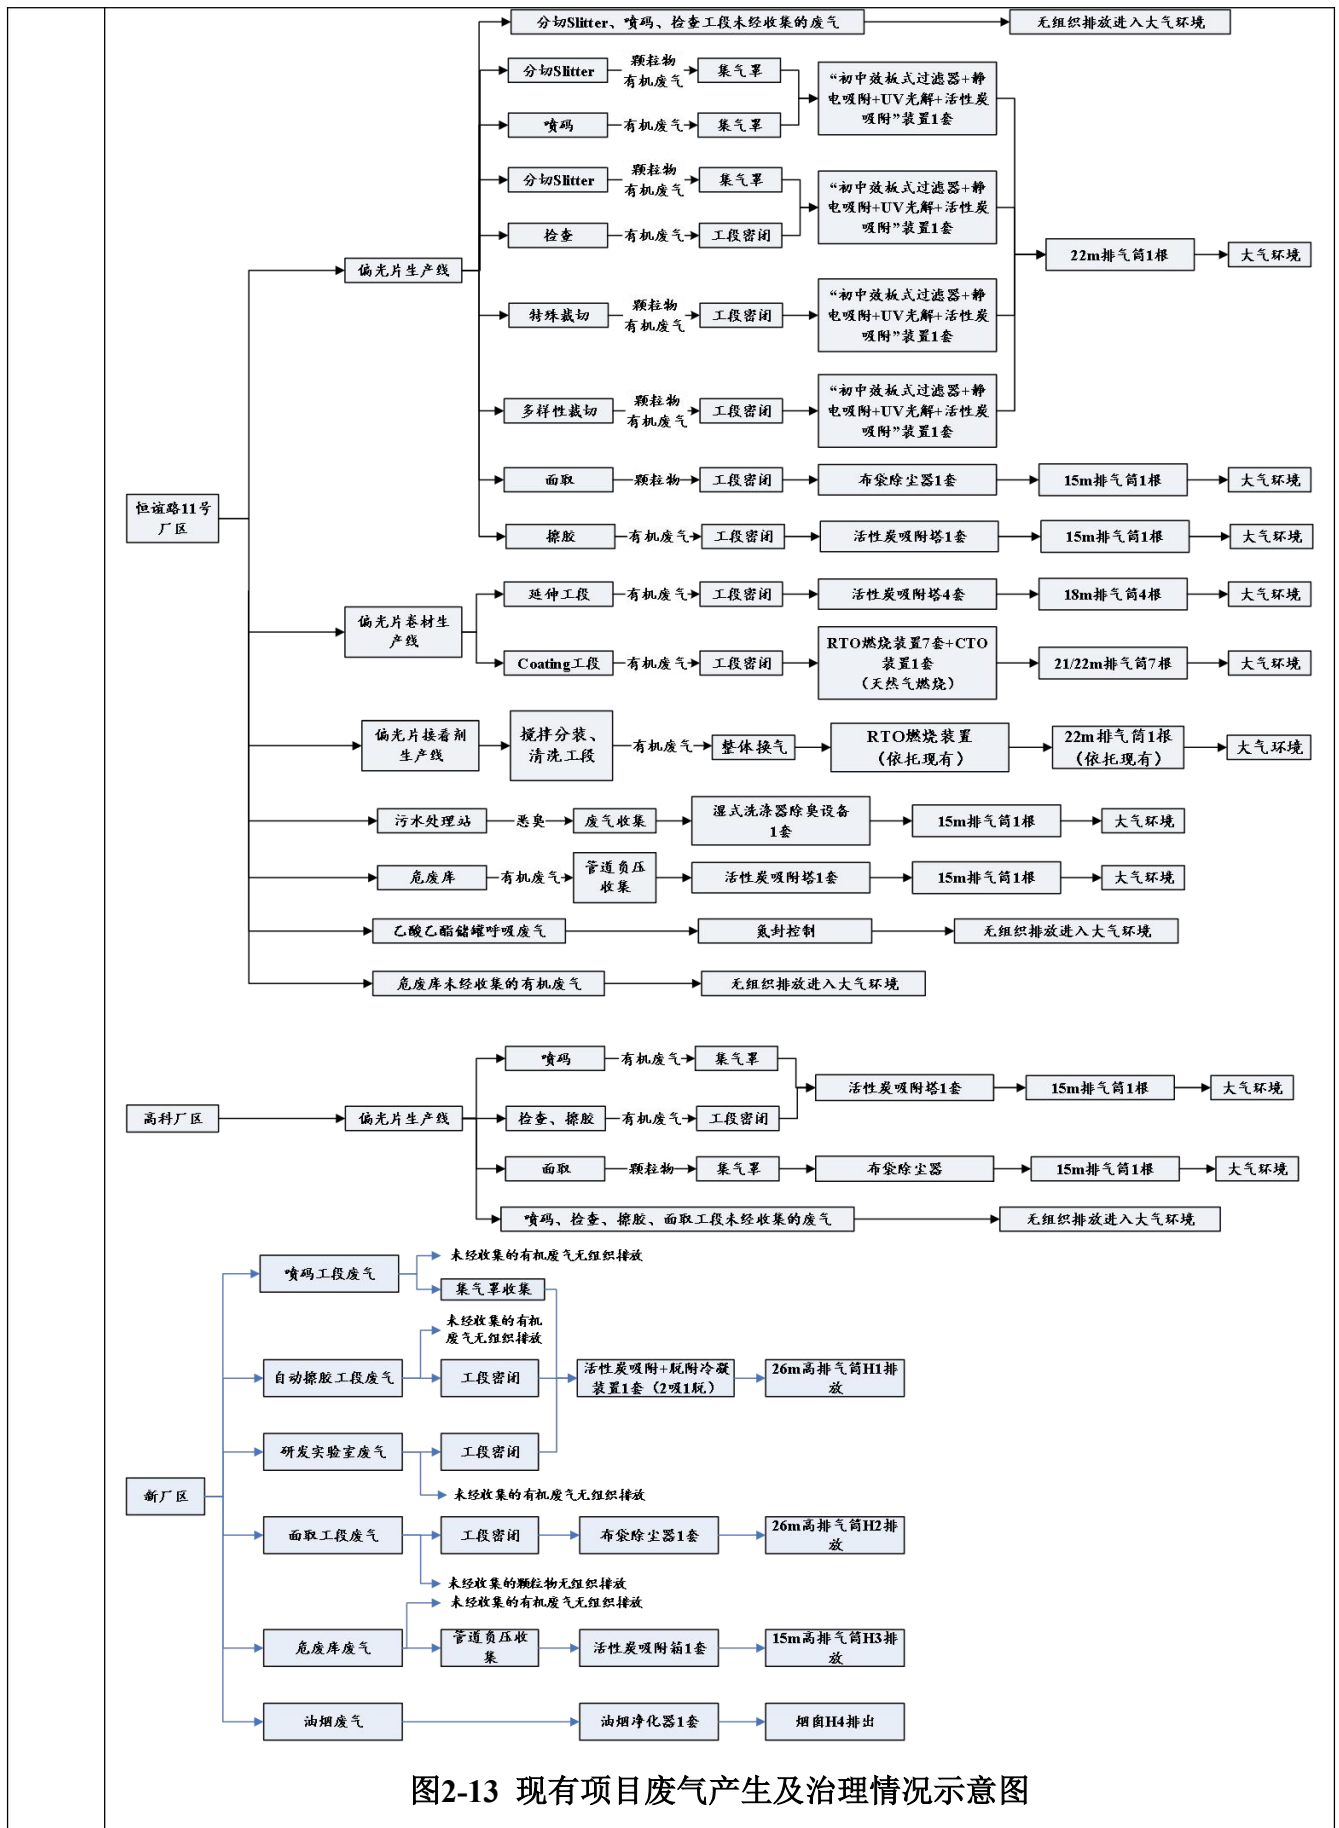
分切Slitter、喷码、检查工段未经收集的废气

无组织排放进入大气环境

恒谊路11号厂区

偏光片生产线

分切Slitter

颗粒物

有机废气

集气罩

喷码

有机废气

集气罩

“初中效板式过滤器+静电吸附+UV光解+活性炭吸附”装置1套

分切Slitter

颗粒物

有机废气

集气罩

检查

有机废气

工段密闭

“初中效板式过滤器+静电吸附+UV光解+活性炭吸附”装置1套

22m排气筒1根

大气环境

特殊裁切

颗粒物

有机废气

工段密闭

“初中效板式过滤器+静电吸附+UV光解+活性炭吸附”装置1套

多样性裁切

颗粒物

有机废气

工段密闭

“初中效板式过滤器+静电吸附+UV光解+活性炭吸附”装置1套

面取

颗粒物

工段密闭

布袋除尘器1套

15m排气筒1根

大气环境

擦胶

有机废气

工段密闭

活性炭吸附塔1套

15m排气筒1根

大气环境

偏光片卷材生产线

延伸工段

有机废气

工段密闭

活性炭吸附塔4套

18m排气筒4根

大气环境

Coating工段

有机废气

工段密闭

RTO燃烧装置7套+CTO装置1套（天然气燃烧）

21/22m排气筒7根

大气环境

偏光片接着剂生产线

搅拌分装、清洗工段

有机废气

整体换气

RTO燃烧装置（依托现有）

22m排气筒1根（依托现有）

大气环境

污水处理站

恶臭

废气收集

湿式洗涤器除臭设备1套

15m排气筒1根

大气环境

危废库

有机废气

管道负压收集

活性炭吸附塔1套

15m排气筒1根

大气环境

乙酸乙酯储罐呼吸废气

氮封控制

无组织排放进入大气环境

危废库未经收集的有机废气

无组织排放进入大气环境

高科厂区

偏光片生产线

喷码

有机废气

集气罩

活性炭吸附塔1套

15m排气筒1根

大气环境

检查、擦胶

有机废气

工段密闭

面取

颗粒物

集气罩

布袋除尘器

15m排气筒1根

大气环境

喷码、检查、擦胶、面取工段未经收集的废气

无组织排放进入大气环境

新厂区

喷码工段废气

未经收集的有机废气无组织排放

集气罩收集

自动擦胶工段废气

未经收集的有机废气无组织排放

工段密闭

活性炭吸附+脱附冷凝装置1套（2吸1脱）

26m高排气筒H1排放

研发实验室废气

工段密闭

未经收集的有机废气无组织排放

面取工段废气

工段密闭

布袋除尘器1套

26m高排气筒H2排放

未经收集的颗粒物无组织排放

未经收集的有机废气无组织排放

危废库废气

管道负压收集

活性炭吸附箱1套

15m高排气筒H3排放

油烟废气

油烟净化器1套

烟囱H4排出

图2-13 现有项目废气产生及治理情况示意图